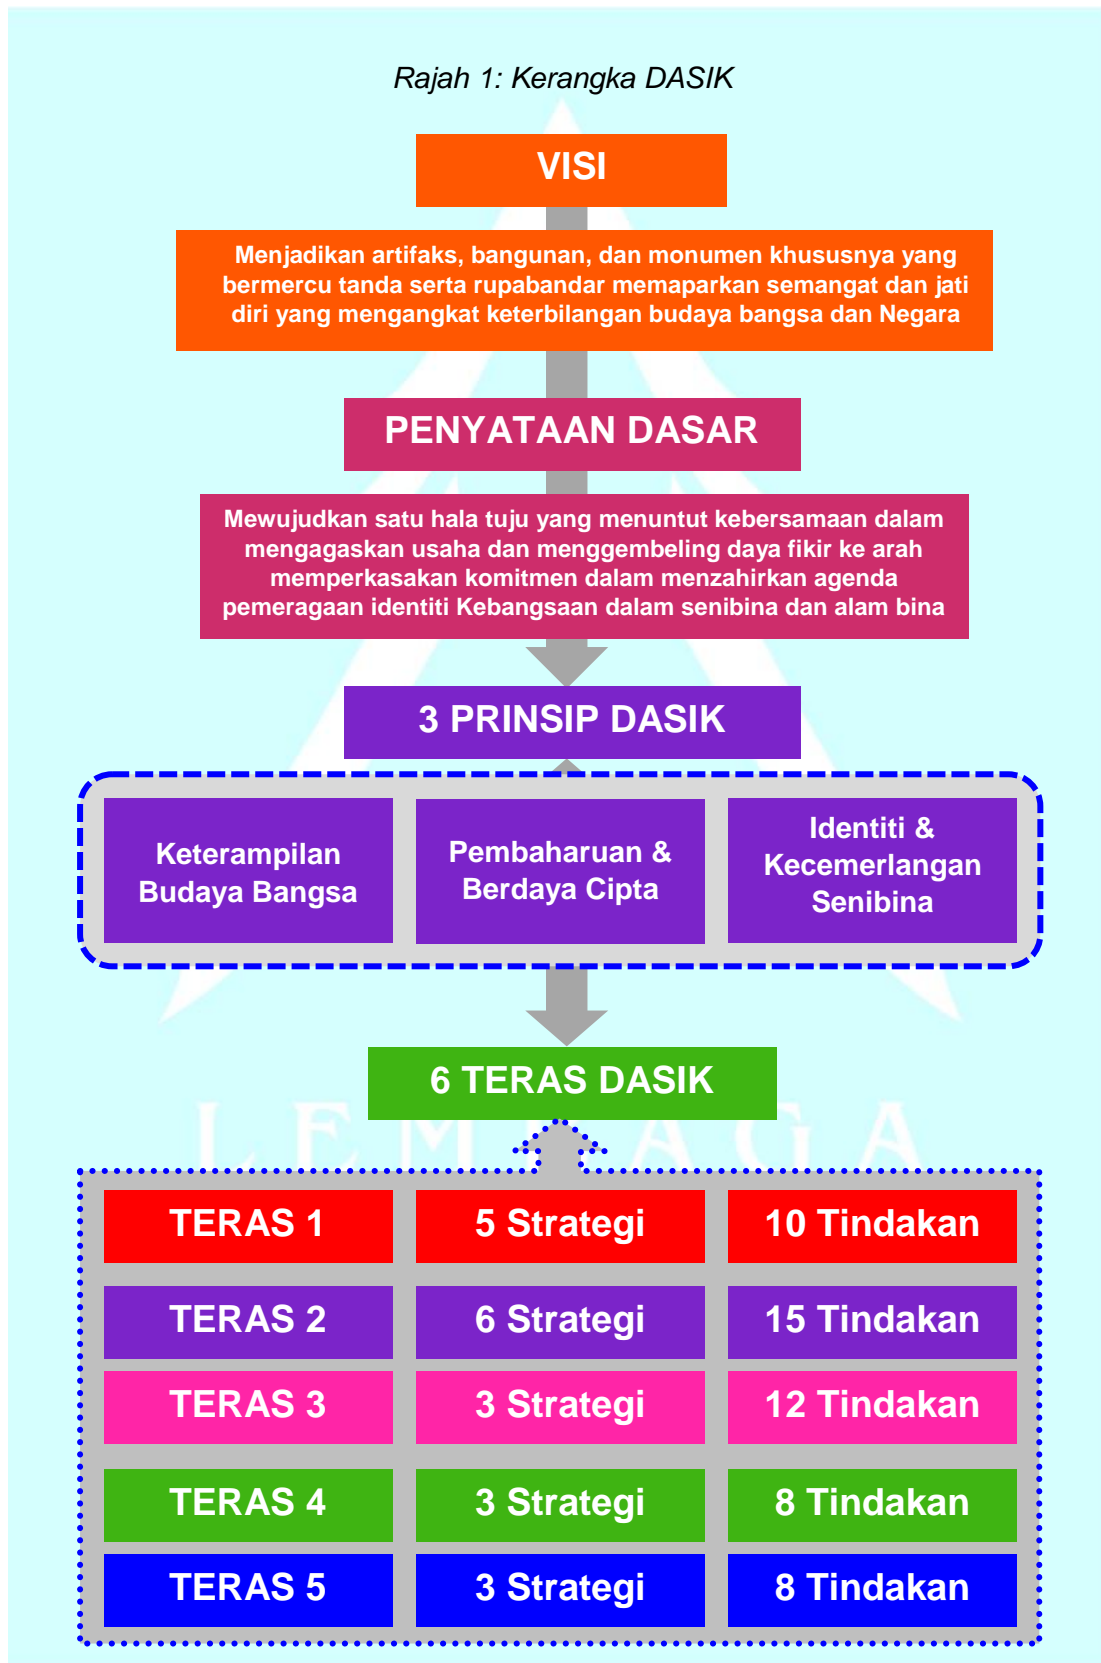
Rajah 1: Kerangka DASIK

VISI

Menjadikan artifaks, bangunan, dan monumen khususnya yang bermercu tanda serta rupabandar memaparkan semangat dan jati diri yang mengangkat keterbilangan budaya bangsa dan Negara

PENYATAAN DASAR

Mewujudkan satu hala tuju yang menuntut kebersamaan dalam mengagaskan usaha dan menggembeling daya fikir ke arah memperkasakan komitmen dalam menzahirkan agenda pemeragaan identiti Kebangsaan dalam senibina dan alam bina

3 PRINSIP DASIK

Keterampilan Budaya Bangsa

Pembaharuan & Berdaya Cipta

Identiti & Kecemerlangan Senibina

6 TERAS DASIK

| TERAS 1 | 5 Strategi | 10 Tindakan |
|---|---|---|
| TERAS 2 | 6 Strategi | 15 Tindakan |
| TERAS 3 | 3 Strategi | 12 Tindakan |
| TERAS 4 | 3 Strategi | 8 Tindakan |
| TERAS 5 | 3 Strategi | 8 Tindakan |